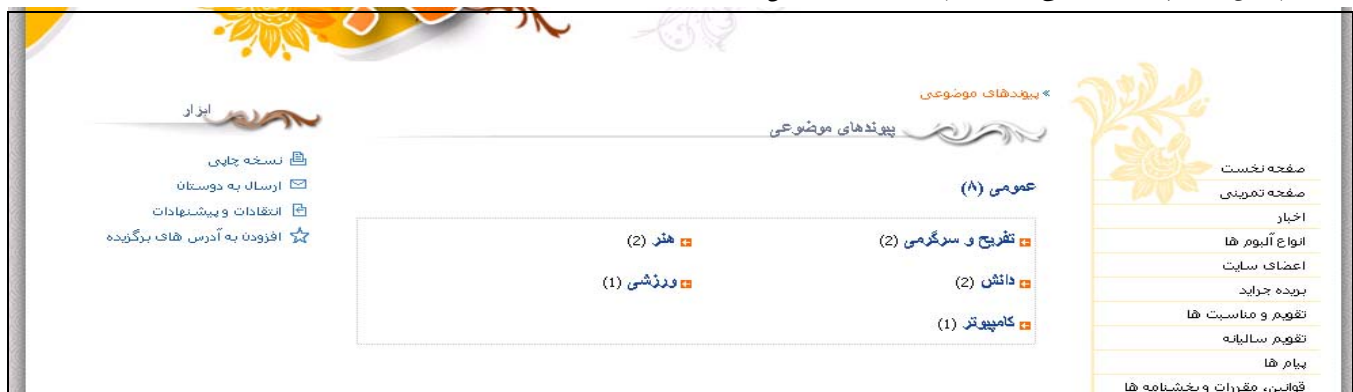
» پیوندهای موضوعی

پیوندهای موضوعی

عمومی (۸)

تفریح و سرگرمی (2)
هنر (2)
دانش (2)
ورزشی (1)
کامپیوتر (1)

ابزار

نسخه چاپی
ارسال به دوستان
انتقادات و پیشنهادات
افزودن به آدرس های برگزیده

صفحه نخست
صفحه تمرینی
اخبار
انواع آلبوم ها
اعضای سایت
بریده جراید
تقویم و مناسبت ها
تقویم سالیانه
پیام ها
قوانین، مقررات و بخشنامه ها